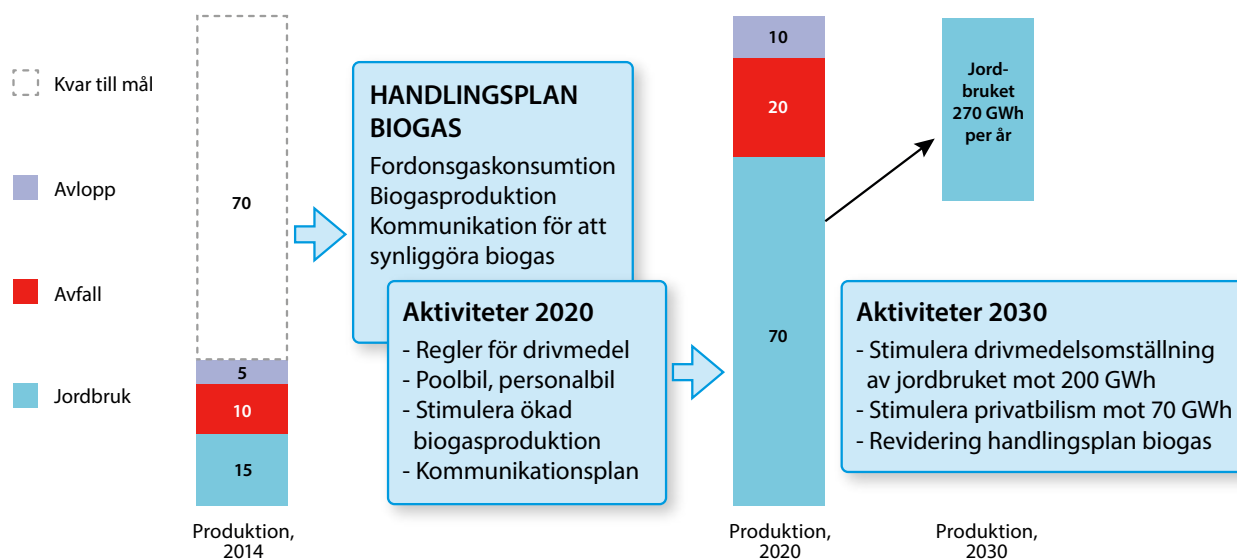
Kvar till mål

Avlopp

Avfall

Jordbruk

70

5

10

15

Produktion, 2014

HANDLINGSPLAN BIOGAS

Fordonsgaskonsumtion
Biogasproduktion
Kommunikation för att synliggöra biogas

Aktiviteter 2020

- Regler för drivmedel
- Poolbil, personalbil
- Stimulera ökad biogasproduktion
- Kommunikationsplan

10

20

70

Produktion, 2020

Jordbruket 270 GWh per år

Aktiviteter 2030

- Stimulera drivmedelsomställning av jordbruket mot 200 GWh
- Stimulera privatbilism mot 70 GWh
- Revidering handlingsplan biogas

Produktion, 2030